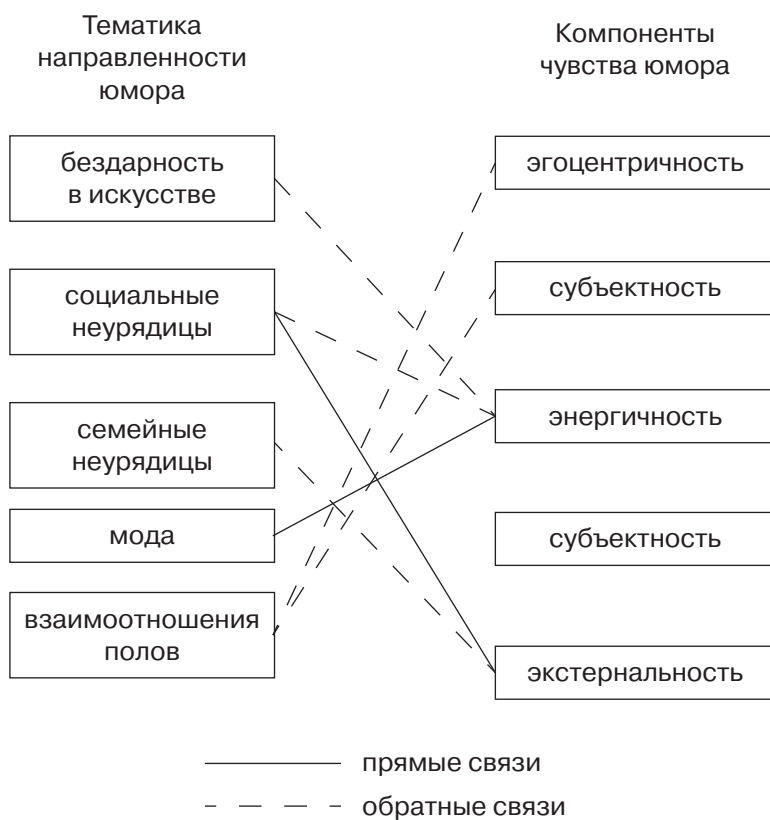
Тематика направленности юмора

Компоненты чувства юмора

бездарность в искусстве

социальные неурядицы

семейные неурядицы

мода

взаимоотношения полов

эгоцентричность

субъектность

энергичность

субъектность

экстернальность

прямые связи

обратные связи